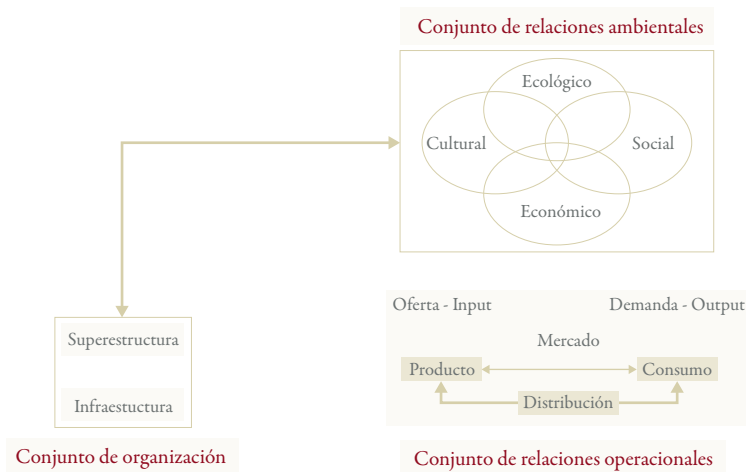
Conjunto de relaciones ambientales

Ecológico

Cultural

Social

Económico

Superestructura

Infraestuctura

Conjunto de organización

Oferta - Input

Demanda - Output

Mercado

Producto

Consumo

Distribución

Conjunto de relaciones operacionales